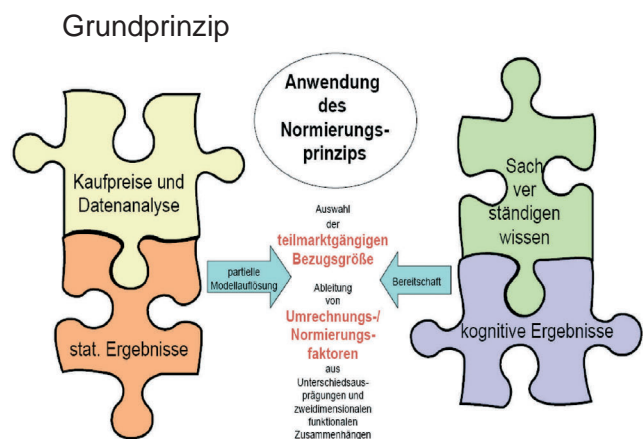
Grundprinzip

Anwendung des Normierungsprinzips

Kaufpreise und Datenanalyse

stat. Ergebnisse

partielle Modellauflösung

Auswahl der teilmarktgängigen Bezugsgröße

Ableitung von Umrechnungs-/ Normierungsfaktoren aus Unterschiedsausprägungen und zweidimensionalen funktionalen Zusammenhängen

Bereitschaft

Sach ver ständigen wissen

kognitive Ergebnisse